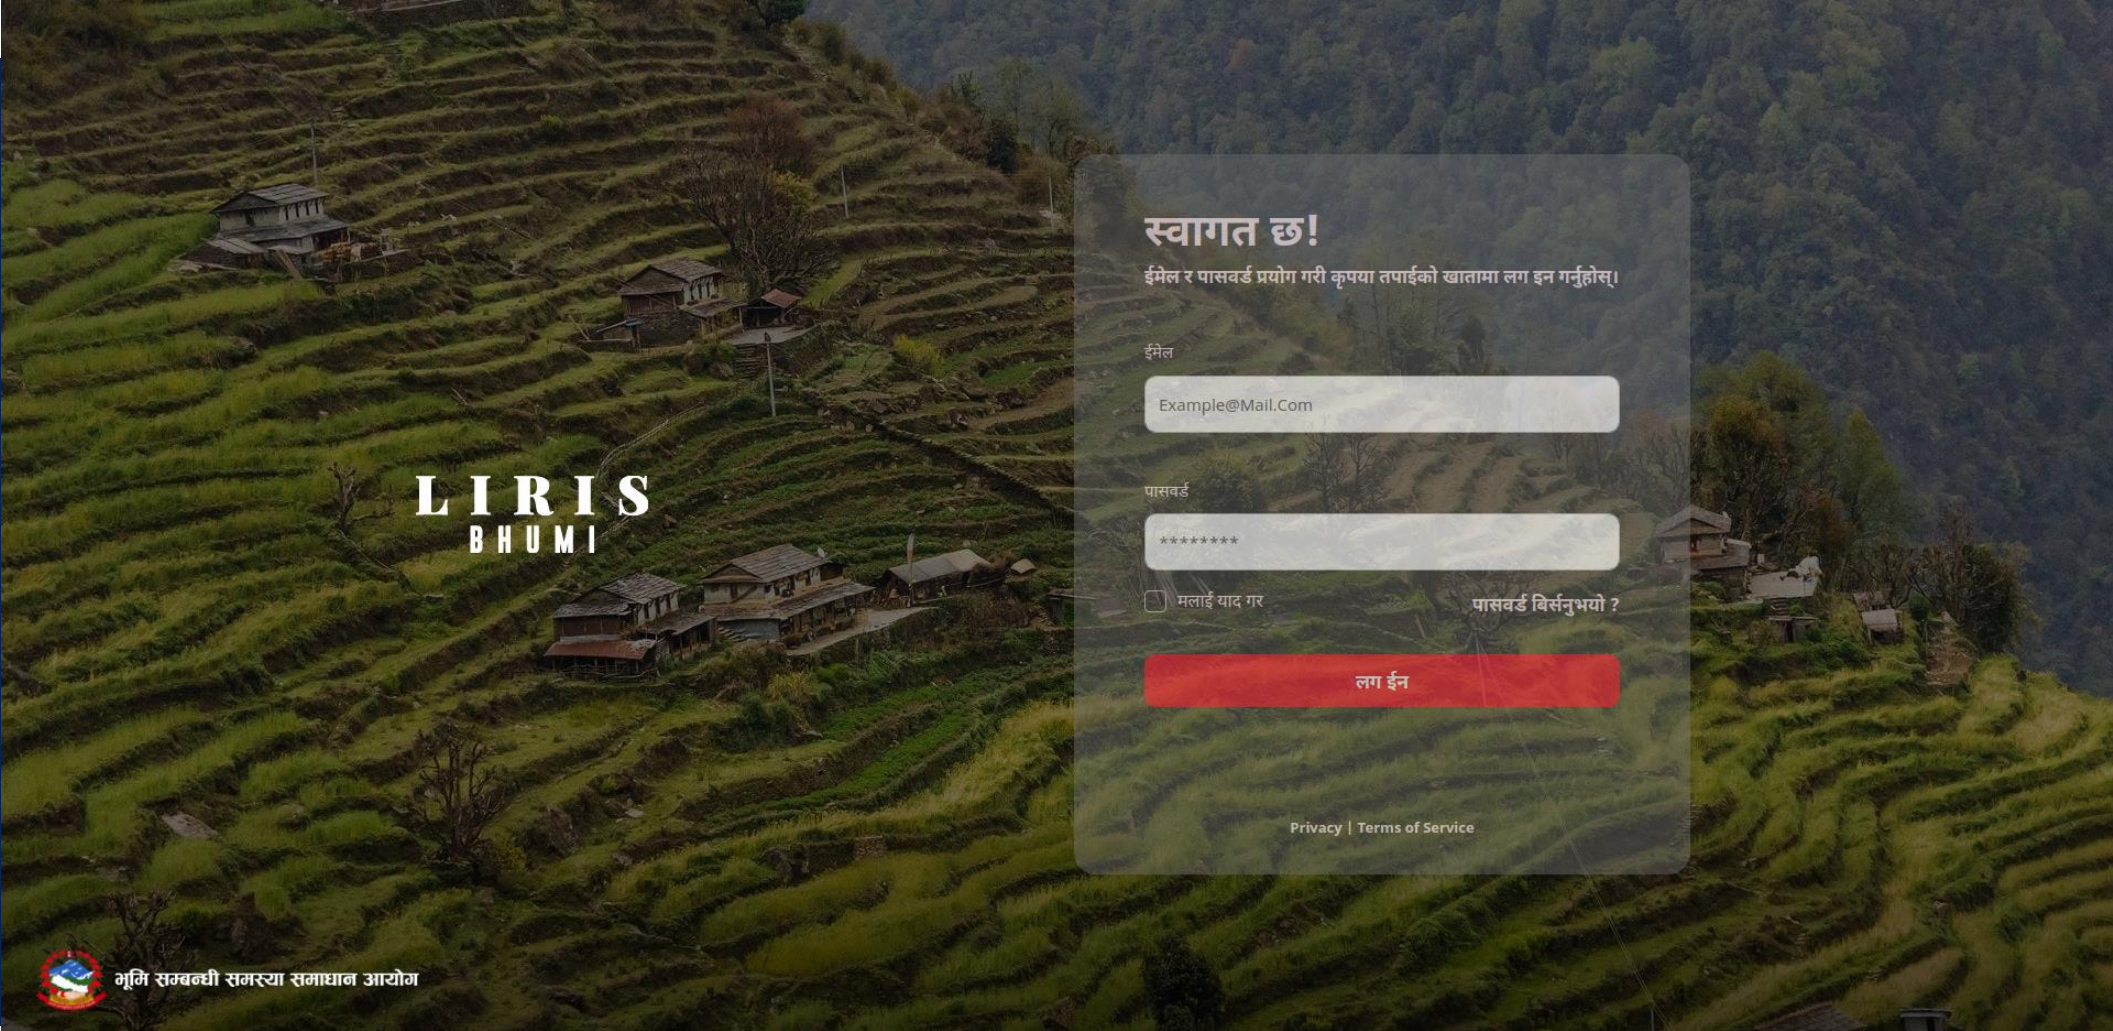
LIRIS
BHUMI

स्वागत छ!
ईमेल र पासवर्ड प्रयोग गरी कृपया तपाईको खातामा लग इन गर्नुहोस्।

ईमेल
Example@Mail.Com

पासवर्ड
********

मलाई याद गर
पासवर्ड बिर्सनुभयो ?

लग ईन

Privacy | Terms of Service

भूमि सम्बन्धी समस्या समाधान आयोग